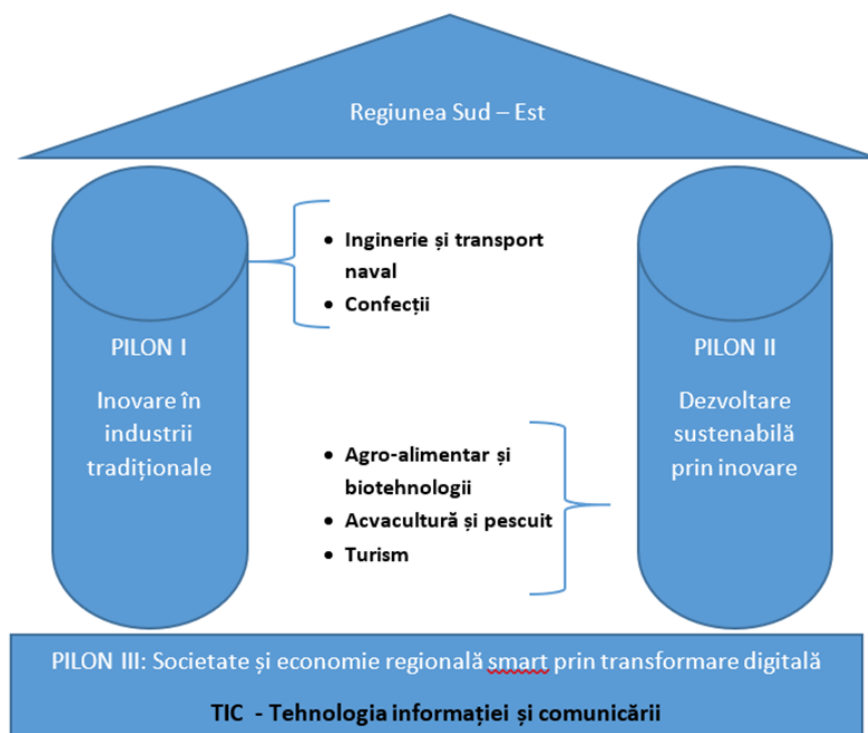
Regiunea Sud – Est

PILON I

Inovare în industrii tradiționale

- Inginerie și transport naval
- Confecții

- Agro-alimentar și biotehnologii
- Acvacultură și pescuit
- Turism

PILON II

Dezvoltare sustenabilă prin inovare

PILON III: Societate și economie regională smart prin transformare digitală

TIC - Tehnologia informației și comunicării